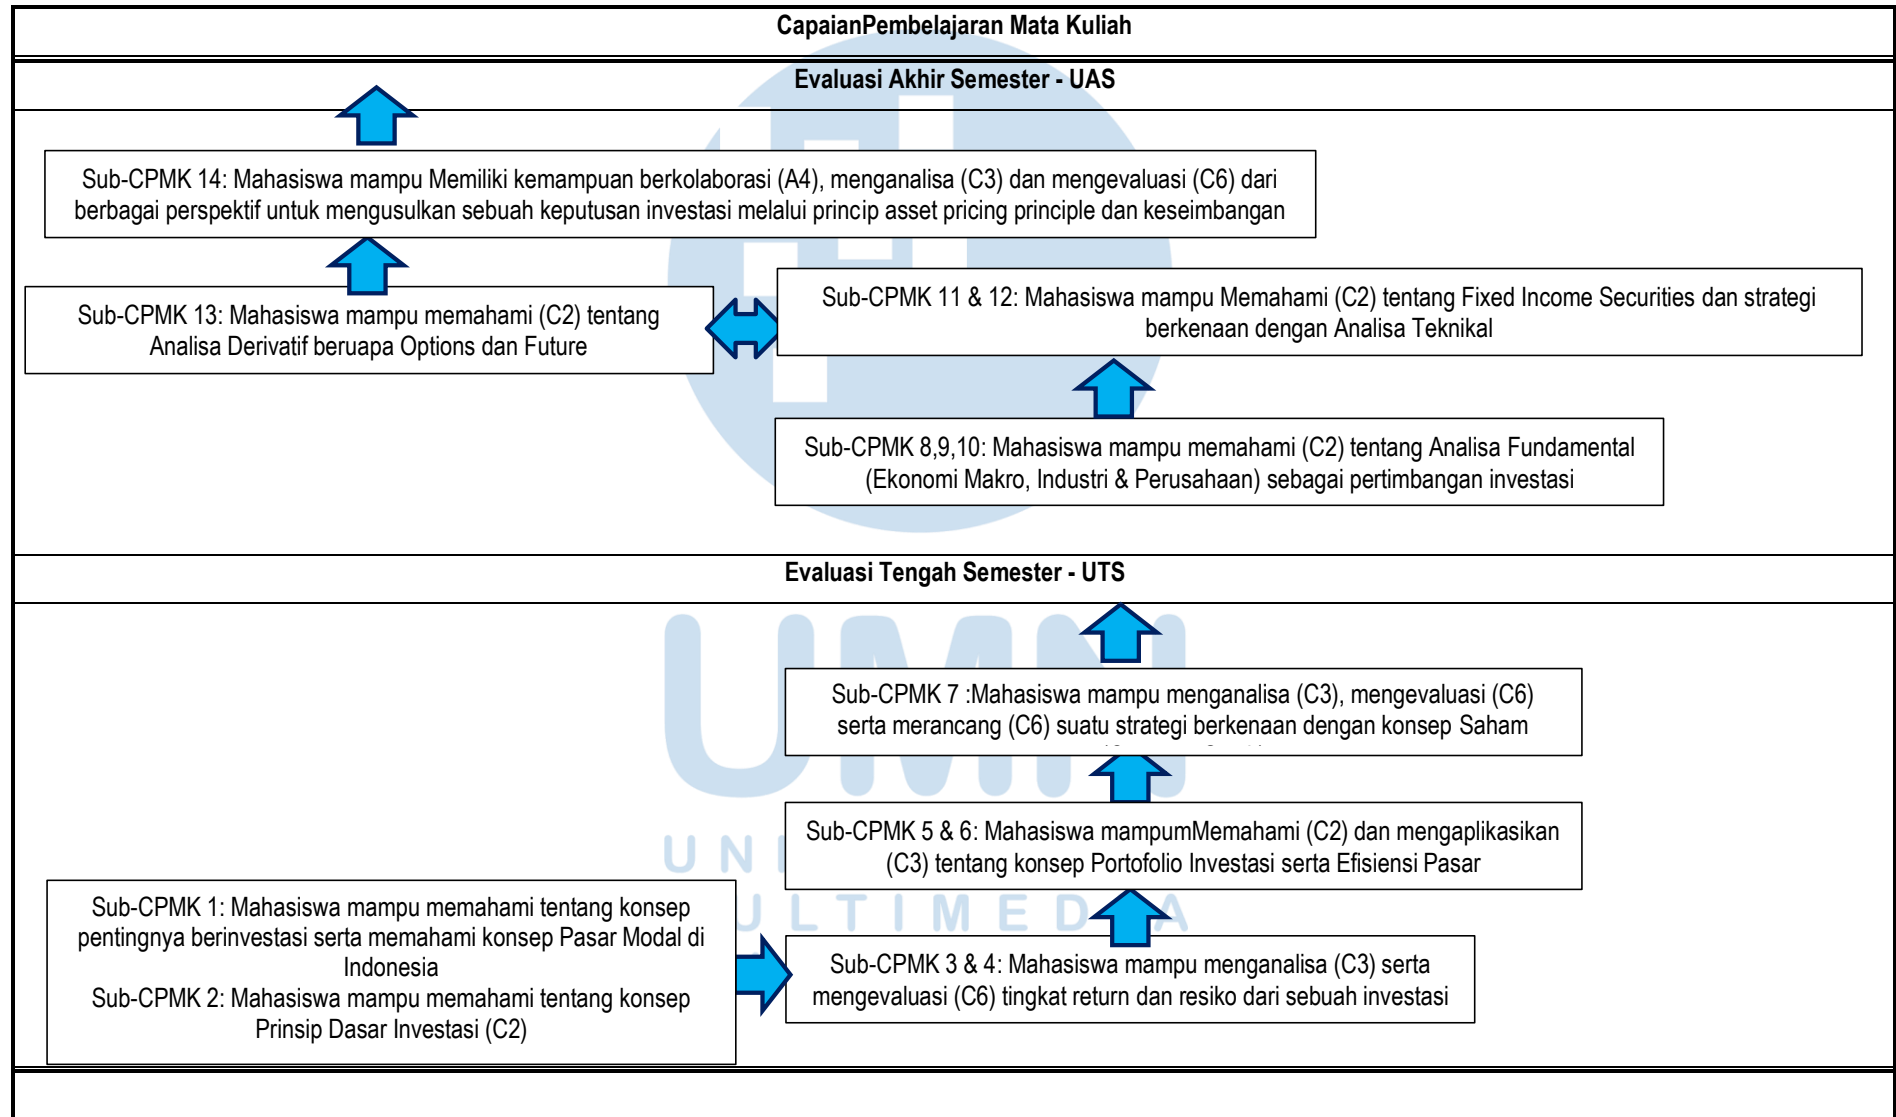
CapaianPembelajaran Mata Kuliah

Evaluasi Akhir Semester - UAS

Sub-CPMK 14: Mahasiswa mampu Memiliki kemampuan berkolaborasi (A4), menganalisa (C3) dan mengevaluasi (C6) dari berbagai perspektif untuk mengusulkan sebuah keputusan investasi melalui princip asset pricing principle dan keseimbangan

Sub-CPMK 13: Mahasiswa mampu memahami (C2) tentang Analisa Derivatif beruapa Options dan Future

Sub-CPMK 11 & 12: Mahasiswa mampu Memahami (C2) tentang Fixed Income Securities dan strategi berkenaan dengan Analisa Teknikal

Sub-CPMK 8,9,10: Mahasiswa mampu memahami (C2) tentang Analisa Fundamental (Ekonomi Makro, Industri & Perusahaan) sebagai pertimbangan investasi

Evaluasi Tengah Semester - UTS

Sub-CPMK 7 :Mahasiswa mampu menganalisa (C3), mengevaluasi (C6) serta merancang (C6) suatu strategi berkenaan dengan konsep Saham

Sub-CPMK 5 & 6: Mahasiswa mampumMemahami (C2) dan mengaplikasikan (C3) tentang konsep Portofolio Investasi serta Efisiensi Pasar

Sub-CPMK 1: Mahasiswa mampu memahami tentang konsep pentingnya berinvestasi serta memahami konsep Pasar Modal di Indonesia
Sub-CPMK 2: Mahasiswa mampu memahami tentang konsep Prinsip Dasar Investasi (C2)

Sub-CPMK 3 & 4: Mahasiswa mampu menganalisa (C3) serta mengevaluasi (C6) tingkat return dan resiko dari sebuah investasi

UNIVERSITAS MULTIMEDIA